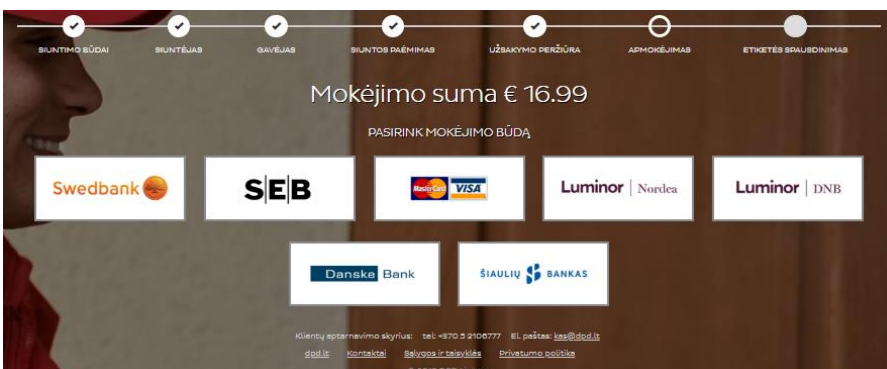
SIUNTIMO BŪDAI SIUNTĖJAS GAVĖJAS SIUNTOS PAĖMIMAS UŽSAKYMO PERŽIŪRA APMOKĖJIMAS ETIKETĖS SPAUSDINIMAS

Mokėjimo suma € 16.99

PASIRINK MOKĖJIMO BŪDĄ

Swedbank

SEB

MasterCard VISA

Luminor | Nordea

Luminor | DNB

Danske Bank

ŠIAULIŲ BANKAS

Klientų aptarnavimo skyrius: tel: +370 5 2106777 El. paštas: kas@dpd.lt

dpd.lt Kontaktai Sąlygos ir taisyklės Privatumo politika

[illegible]